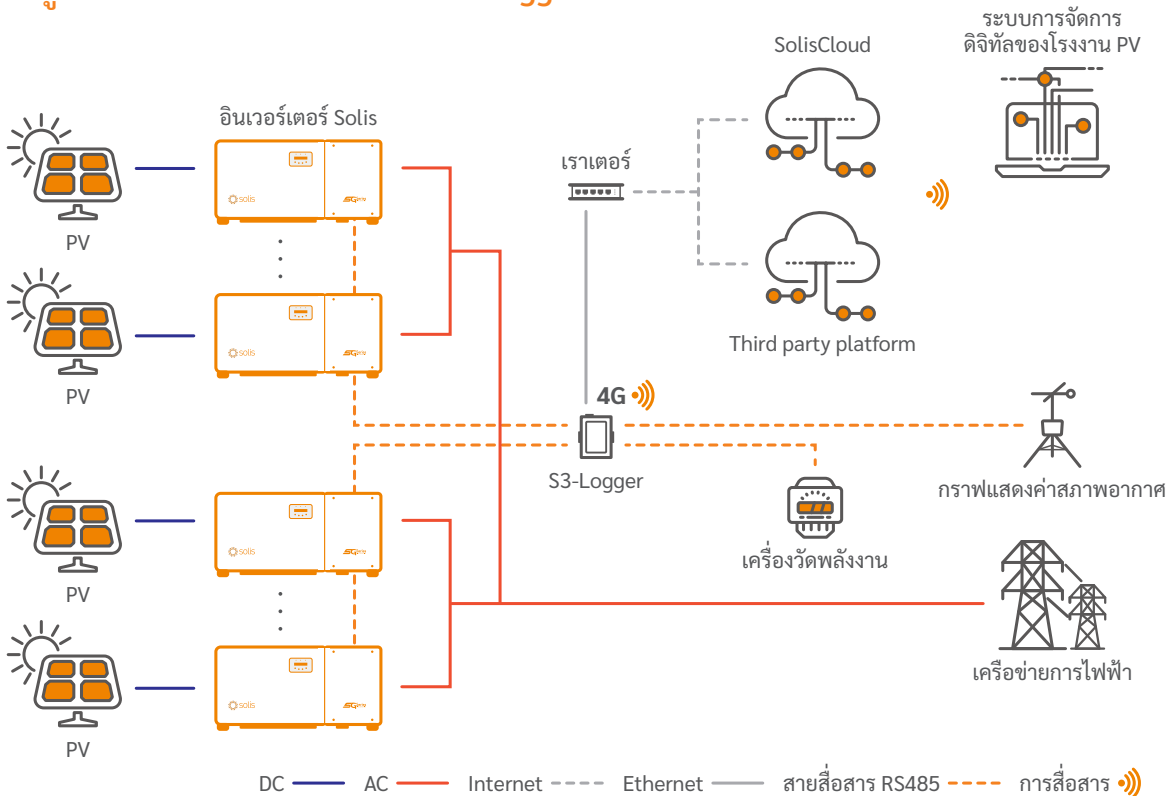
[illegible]

ระบบการจัดการดิจิทัลของโรงงาน PV

SolisCloud

อินเวอร์เตอร์ Solis

เราเตอร์

solis

Third party platform

PV

PV

4G

S3-Logger

กราฟแสดงค่าสภาพอากาศ

PV

เครื่องวัดพลังงาน

PV

เครือข่ายการไฟฟ้า

DC AC Internet Ethernet สายสื่อสาร RS485 การสื่อสาร